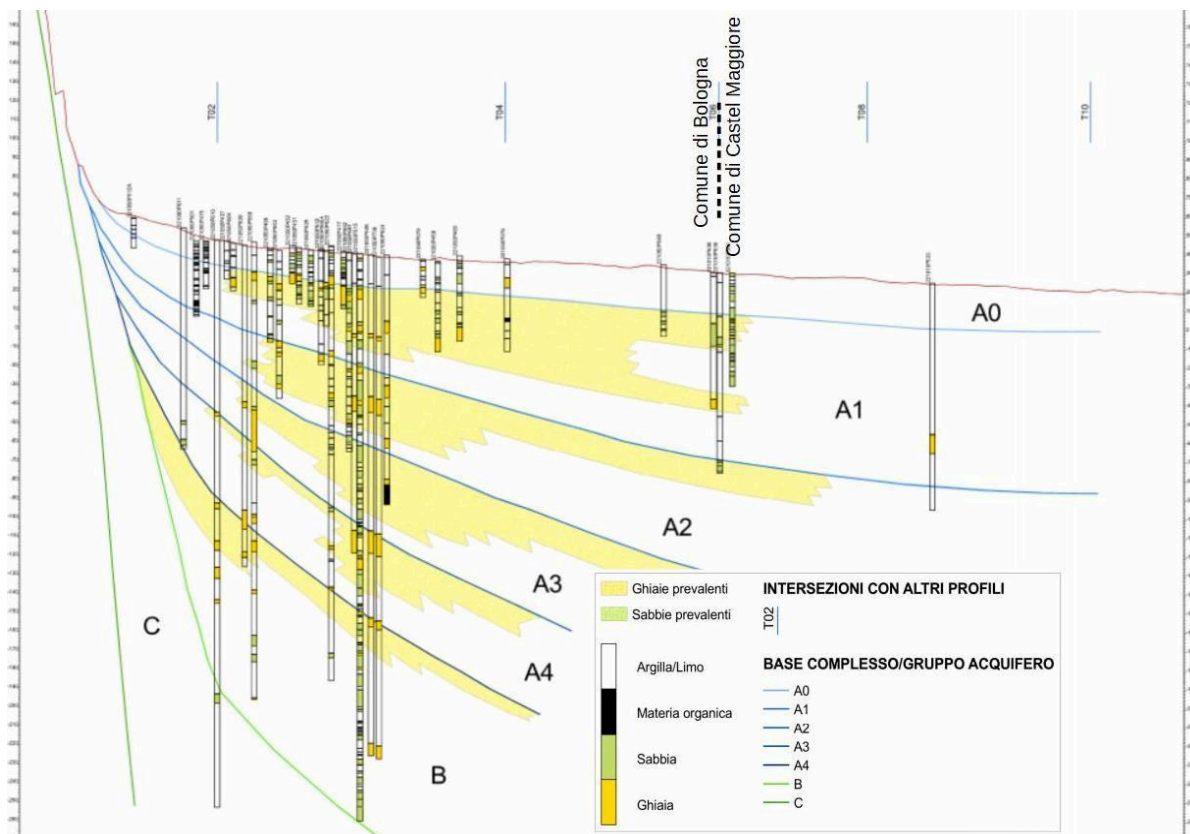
T02

T04

T06

T08

T10

Comune di Bologna

Comune di Castel Maggiore

A0

A1

A2

A3

A4

B

C

Ghiaie prevalenti

Sabbie prevalenti

INTERSEZIONI CON ALTRI PROFILI

T02

Argilla/Limo

Materia organica

Sabbia

Ghiaia

BASE COMPLESSO/GRUPPO ACQUIFERO

A0
A1
A2
A3
A4
B
C